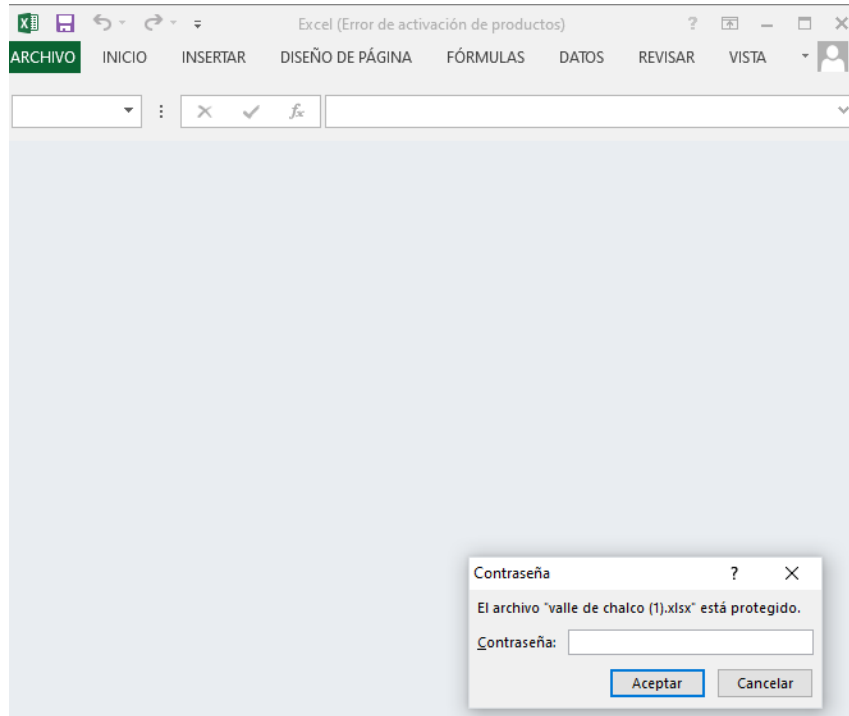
Excel (Error de activación de productos)

? — ×

ARCHIVO INICIO INSERTAR DISEÑO DE PÁGINA FÓRMULAS DATOS REVISAR VISTA

$f_x$

Contraseña

? ×

El archivo "valle de chalco (1).xlsx" está protegido.

Contraseña:

Aceptar Cancelar